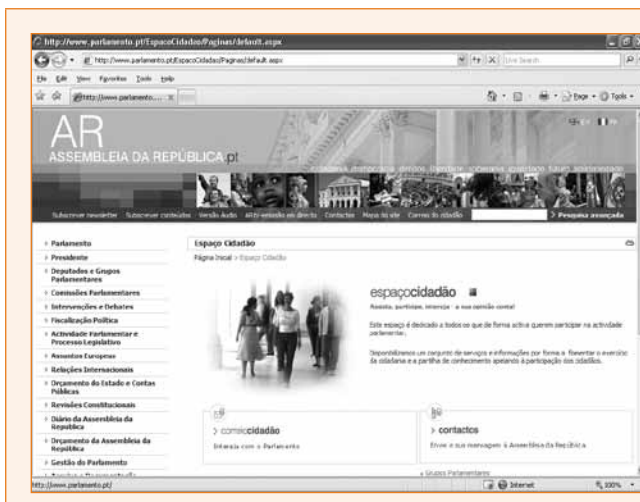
http://www.parlamento.pt/EspacoCidadao/Paginas/default.aspx

http://www.parlamento.pt/EspacoCidadao/Paginas/default.aspx

Live Search

File Edit View Favorites Tools Help

http://www.parlamento.... 

Page Tools

AR
ASSEMBLEIA DA REPÚBLICA.pt

Subscrever newsletter Subscrever conteúdos Versão Áudio ARtv-emissão em directo Contactos Mapa do site Correio do cidadão Pesquisa avançada

Parlamento
Presidente
Deputados e Grupos Parlamentares
Comissões Parlamentares
Intervenções e Debates
Fiscalização Política
Actividade Parlamentar e Processo Legislativo
Assuntos Europeus
Relações Internacionais
Orçamento do Estado e Contas Públicas
Revisões Constitucionais
Diário da Assembleia da República
Orçamento da Assembleia da República
Gestão do Parlamento

Espaço Cidadão

Página Inicial > Espaço Cidadão

espaçocidadão

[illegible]

Este espaço é dedicado a todos os que de forma activa querem participar na actividade parlamentar.

Disponibilizamos um conjunto de serviços e informações por forma a fomentar o exercício da cidadania e a partilha de conhecimento apelando à participação dos cidadãos.

comigocidadão
Interaja com o Parlamento

contactos
Envie a sua mensagem à Assembleia da República

Grupos Parlamentares

http://www.parlamento.pt/

Internet

100%